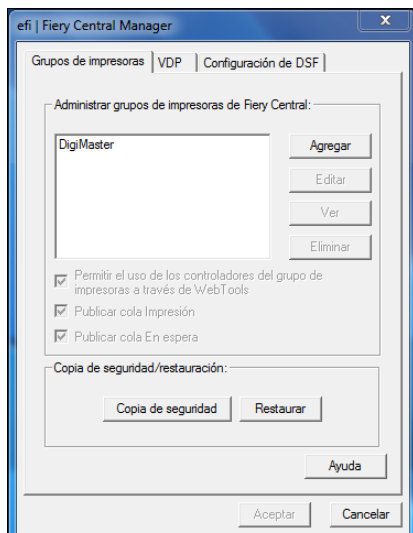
efi | Fiery Central Manager

Grupos de impresoras | VDP | Configuración de DSF

Administrar grupos de impresoras de Fiery Central:

DigiMaster

Agregar
Editar
Ver
Eliminar

Permitir el uso de los controladores del grupo de impresoras a través de WebTools
Publicar cola Impresión
Publicar cola En espera

Copia de seguridad/restauración:

Copia de seguridad
Restaurar

Ayuda

Aceptar
Cancelar